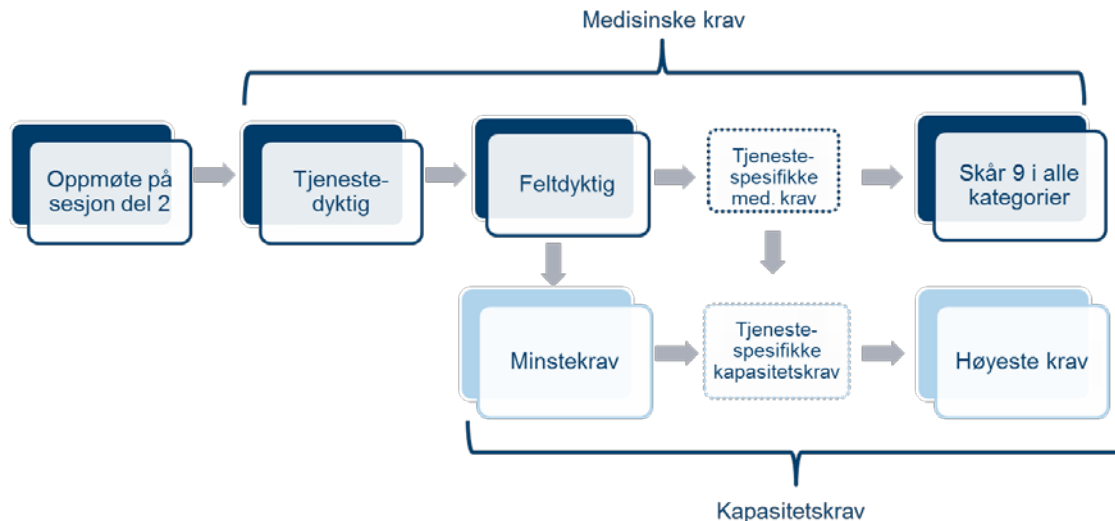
Medisinske krav

Oppmøte på sesjon del 2

Tjenestedyktig

Feltdyktig

Tjenestespesifikke med. krav

Skår 9 i alle kategorier

Minstekrav

Tjenestespesifikke kapasitetskrav

Høyeste krav

Kapasitetskrav